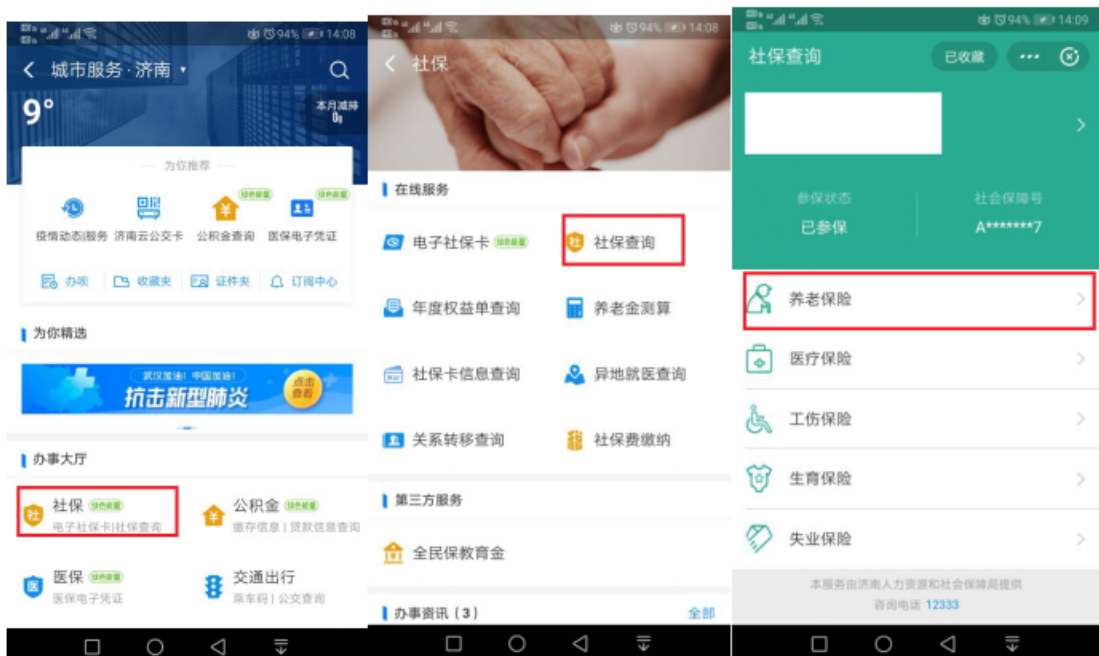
94% 14:08

城市服务 · 济南

9°

本月减排 0g

为你推荐

绿色通道 绿色通道

疫情动态服务 济南云公交卡 公积金查询 医保电子凭证

办项 收藏夹 证件夹 订阅中心

为你精选

武汉加油! 中国加油!

抗击新型肺炎

点击查看

办事大厅

社保 绿色通道

电子社保卡|社保查询

公积金 绿色通道

缴存信息 | 贷款信息查询

医保 绿色通道

医保电子凭证

交通出行

乘车码 | 公交查询

94% 14:08

社保

在线服务

电子社保卡 绿色通道

社保查询

年度权益单查询

养老金测算

社保卡信息查询

异地就医查询

关系转移查询

社保费缴纳

第三方服务

全民保教育金

办事资讯 (3)

全部

94% 14:09

社保查询

已收藏

参保状态

已参保

社会保障号

A*******7

养老保险

医疗保险

工伤保险

生育保险

失业保险

本服务由济南人力资源和社会保障局提供

咨询电话 12333